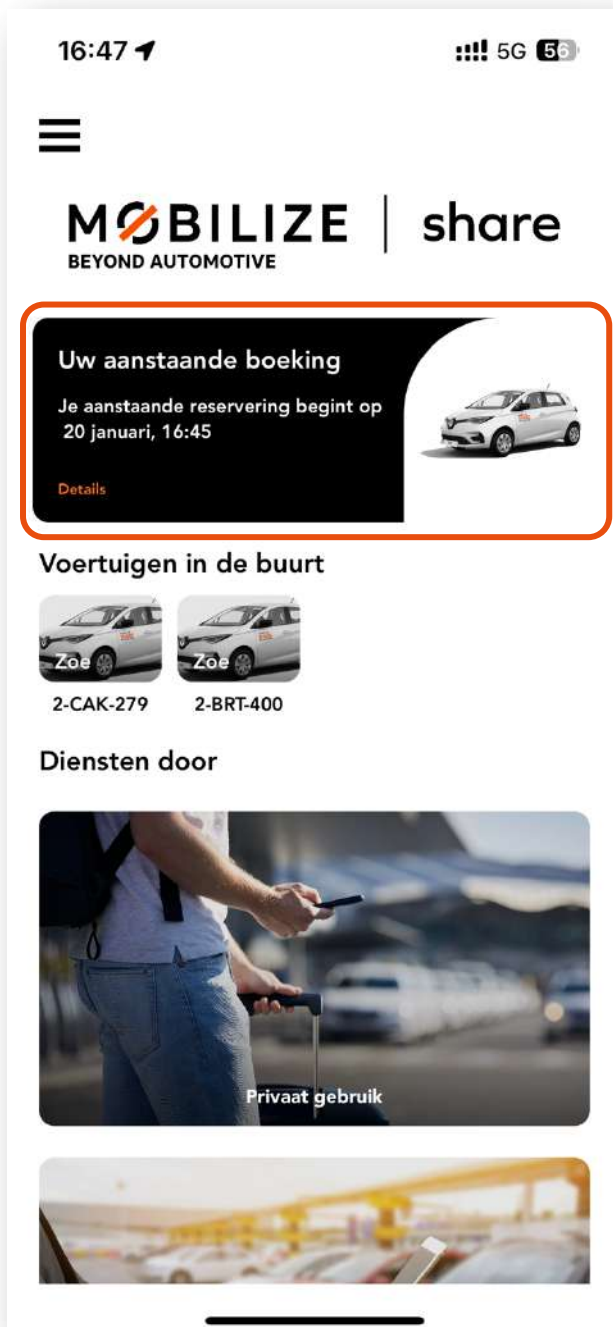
16:47

5G 56

MOBILIZE | share
BEYOND AUTOMOTIVE

Uw aanstaande boeking

Je aanstaande reservering begint op 20 januari, 16:45

Details

Voertuigen in de buurt

Zoe
2-CAK-279

Zoe
2-BRT-400

Diensten door

Privaat gebruik